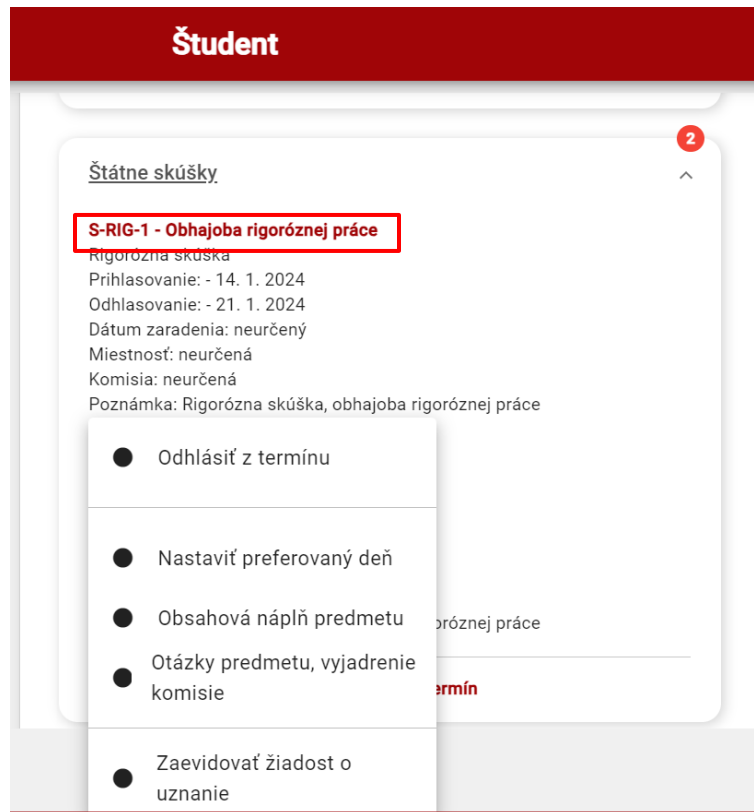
Študent

Štátne skúšky

2

S-RIG-1 - Obhajoba rigoróznej práce
Rigorózna skúška
Prihlasovanie: - 14. 1. 2024
Odhlasovanie: - 21. 1. 2024
Dátum zaradenia: neurčený
Miestnosť: neurčená
Komisia: neurčená
Poznámka: Rigorózna skúška, obhajoba rigoróznej práce

Odhlásiť z termínu

Nastaviť preferovaný deň

Obsahová náplň predmetu

Otázky predmetu, vyjadrenie komisie

Zaevidovať žiadost o uznanie

 róznej práce

rmín